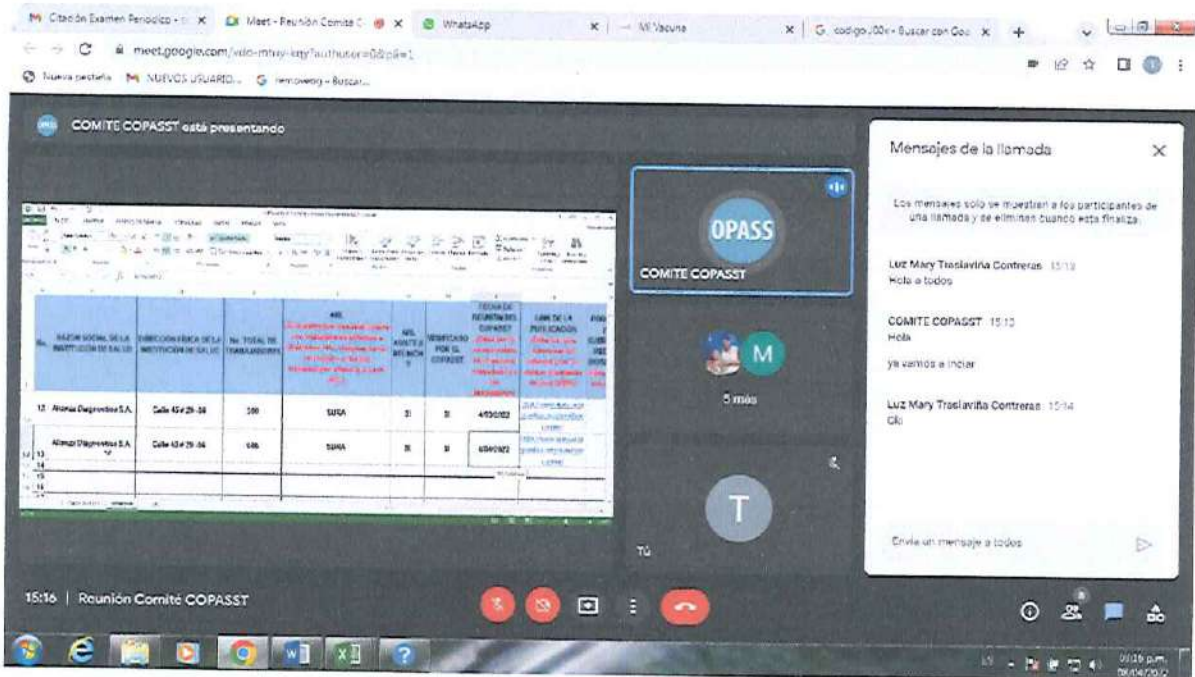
Citación Examen Periodico | Meet - Reunión Comite C | WhatsApp | Mi Vacuna | codigo j00 - Buscar con Goo

meet.google.com/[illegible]

Nueva pestaña | NUEVOS USUARIO... | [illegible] - Buscar...

COMITE COPASST está presentando

| No. | RAZON SOCIAL DE LA INSTITUCION DE SALUD | DIRECCION FISICA DE LA INSTITUCION DE SALUD | No. TOTAL DE TRABAJADORES | ARL | NRO. ASISTE A REUNION | VERIFICADO POR EL COPASST | FECHA DE REUNION DEL COPASST | LINK DE LA PUBLICACION | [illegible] |
|---|---|---|---|---|---|---|---|---|---|
| 12 | Alianza Diagnostica S.A. | Calle 45 # 29-56 | 500 | SURA | SI | SI | 4/03/2022 | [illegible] | |
| 13 | Alianza Diagnostica S.A. | Calle 45 # 29-56 | 486 | SURA | SI | SI | 8/04/2022 | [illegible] | |

OPASS
COMITE COPASST

M
5 más

T
Tú

Mensajes de la llamada

Los mensajes solo se mostrarán a los participantes de una llamada y se eliminan cuando esta finaliza.

Luz Mary Traslaviña Contreras 15:13
Hola a todos

COMITE COPASST 15:13
Hola

ya vamos a inciar

Luz Mary Traslaviña Contreras 15:14
Ok

Envía un mensaje a todos

15:16 | Reunión Comité COPASST

03:16 p.m.
08/04/2022